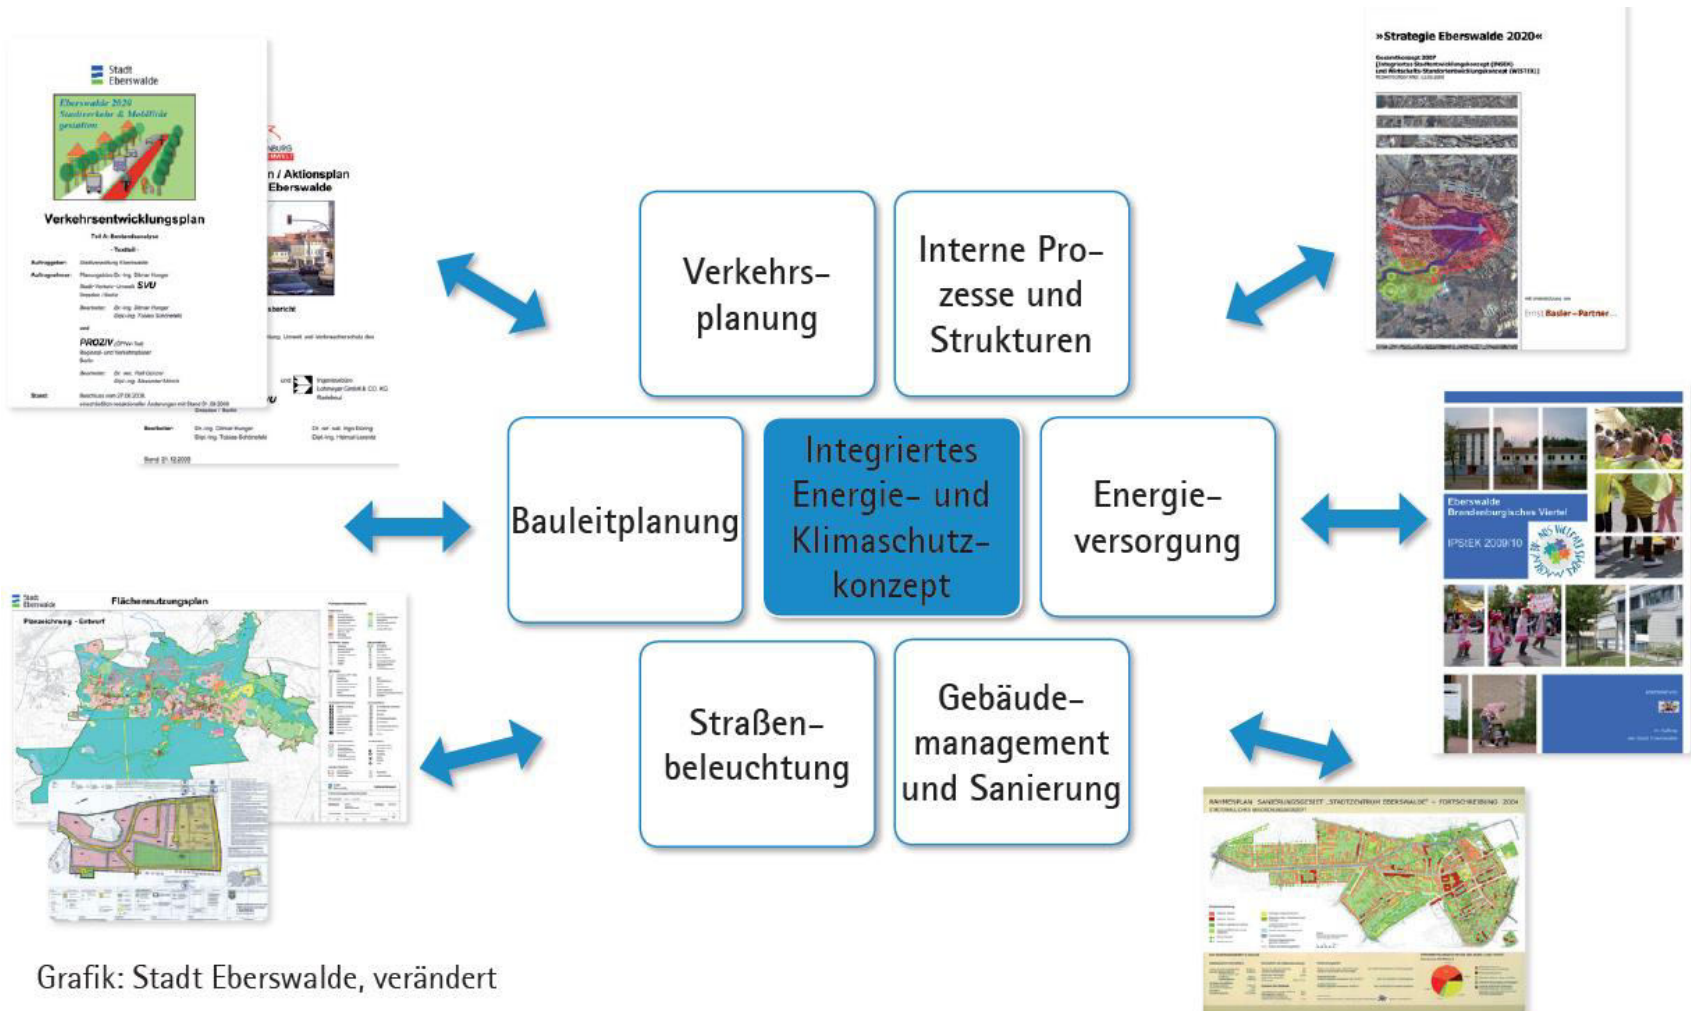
Stadt Eberswalde

Eberswalde 2020 Stadtverkehr & Mobilität gestalten

Verkehrsentwicklungsplan

n / Aktionsplan Eberswalde

»Strategie Eberswalde 2020«

Verkehrsplanung

Interne Prozesse und Strukturen

Bauleitplanung

Integriertes Energie- und Klimaschutzkonzept

Energieversorgung

Straßenbeleuchtung

Gebäudemanagement und Sanierung

Stadt Eberswalde Flächennutzungsplan

Eberswalde Brandenburgisches Viertel

IPSIEK 2009/10

Grafik: Stadt Eberswalde, verändert